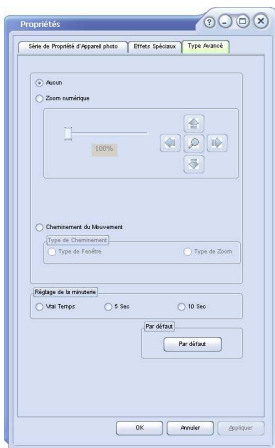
Propriétés

Série de Propriété d'Appareil photo
Effets Spéciaux
Type Avancé

Aucun
Zoom numérique
100%

Cheminement du Mouvement
Type de Cheminement
Type de Fenêtre
Type de Zoom

Réglage de la minuterie
Vrai Temps
5 Sec
10 Sec

Par défaut
Par défaut

OK
Annuler
Appliquer